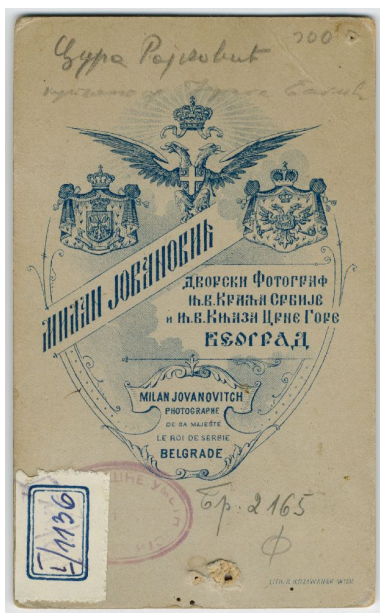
Ђура Рајковић 200

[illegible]

МИЛАН ЈОВАНОВИЋ

ДВОРСКИ ФОТОГРАФ
Њ.В. КРАЉА СРБИЈЕ
и Њ.В. КЊАЗА ЦРНЕ ГОРЕ
БЕОГРАД

MILAN JOVANOVITCH
PHOTOGRAPHE
DE SA MAJESTÉ
LE ROI DE SERBIE
BELGRADE

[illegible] 1136

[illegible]

Бр. 2165

Ф

LITH. R. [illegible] WIEN